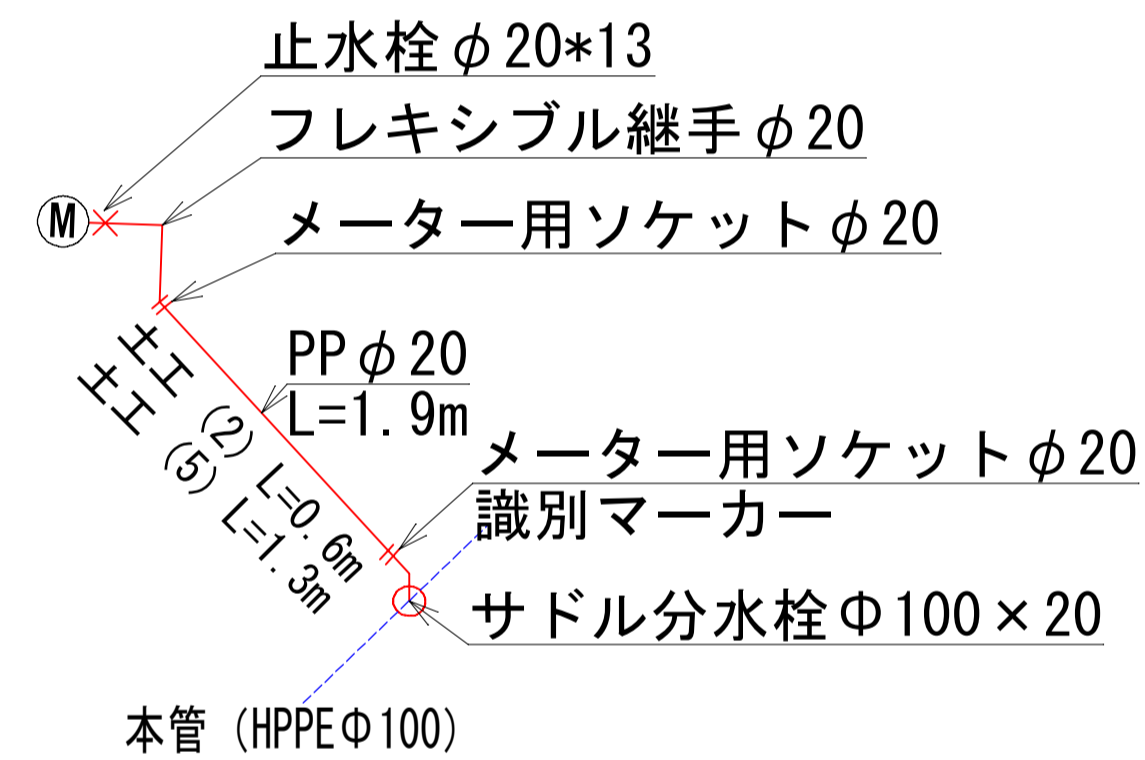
止水栓$\phi$20*13

フレキシブル継手$\phi$20

M

メーター用ソケット$\phi$20

PP$\phi$20
L=1.9m

土工(2) L=0.6m
土工(5) L=1.3m

メーター用ソケット$\phi$20

識別マーカー

サドル分水栓Φ100×20

本管 (HPPEΦ100)